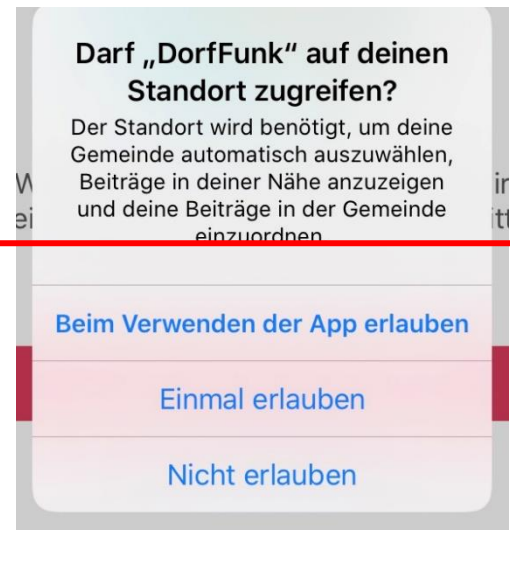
Darf „DorfFunk" auf deinen Standort zugreifen?

Der Standort wird benötigt, um deine Gemeinde automatisch auszuwählen, Beiträge in deiner Nähe anzuzeigen und deine Beiträge in der Gemeinde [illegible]

W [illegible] ir
ei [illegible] tt

Beim Verwenden der App erlauben

Einmal erlauben

Nicht erlauben